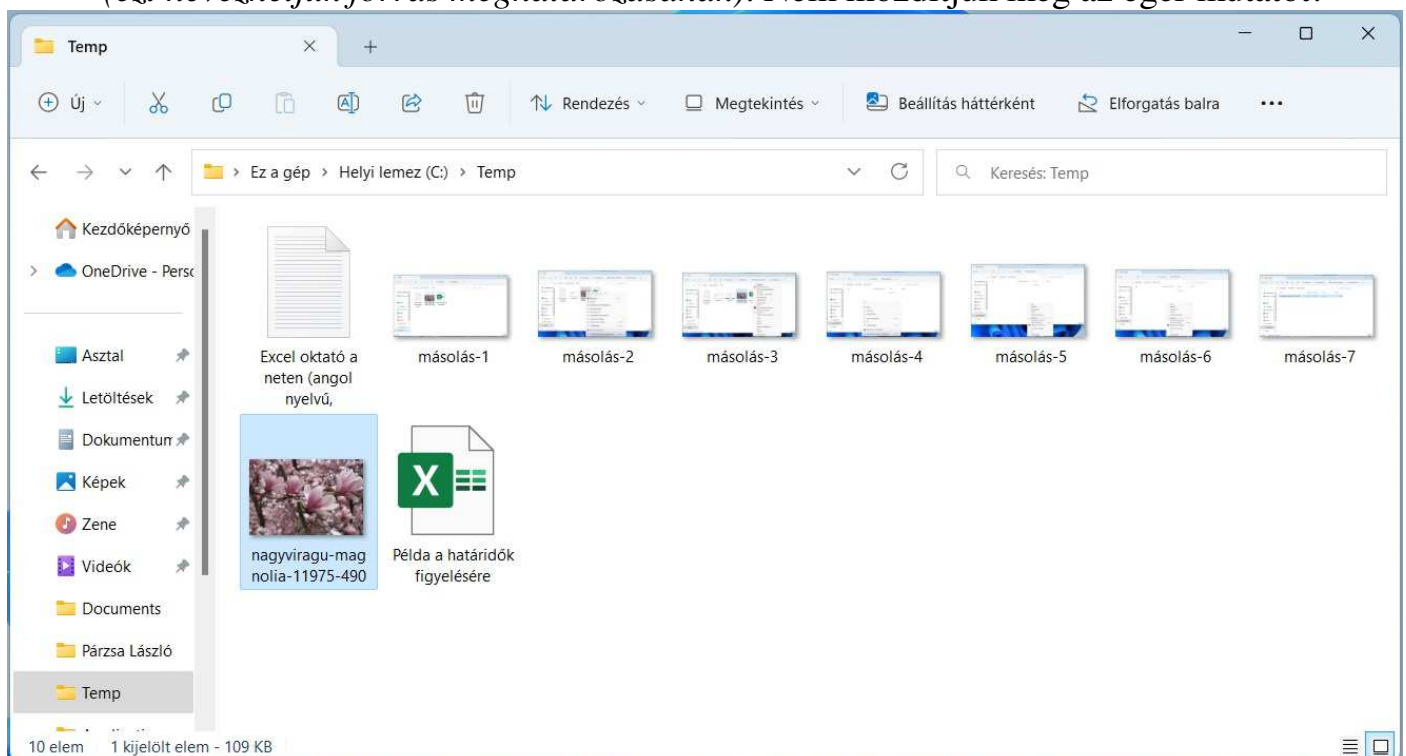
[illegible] Nem mozdítjuk meg az egér mutatót.

Temp

Új
Rendezés
Megtekintés
Beállítás háttérként
Elforgatás balra
...

Ez a gép > Helyi lemez (C:) > Temp

Keresés: Temp

Kezdőképernyő
OneDrive - Persc
Asztal
Letöltések
Dokumentum
Képek
Zene
Videók
Documents
Párzsa László
Temp

Excel oktató a neten (angol nyelvű,
másolás-1
másolás-2
másolás-3
másolás-4
másolás-5
másolás-6
másolás-7
nagyviragu-magnolia-11975-490
Példa a határidők figyelésére

10 elem 1 kijelölt elem - 109 KB